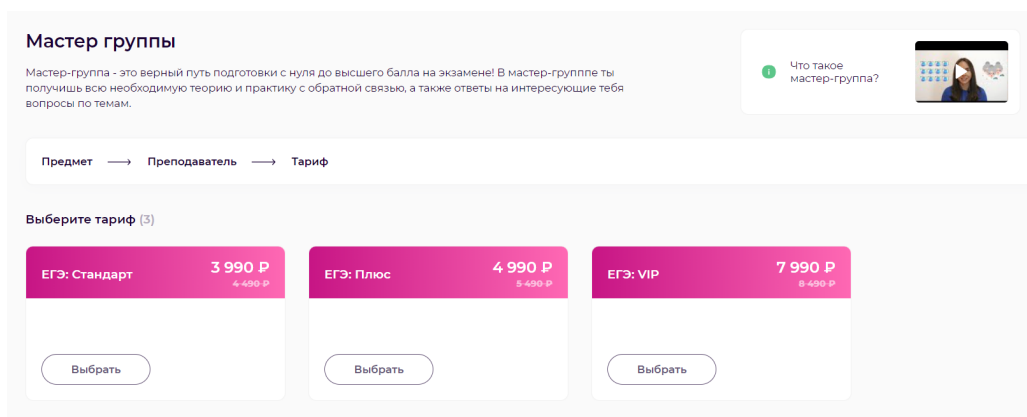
Мастер группы

Мастер-группа - это верный путь подготовки с нуля до высшего балла на экзамене! В мастер-группе ты получишь всю необходимую теорию и практику с обратной связью, а также ответы на интересующие тебя вопросы по темам.

Что такое мастер-группа?

Предмет ⟶ Преподаватель ⟶ Тариф

Выберите тариф (3)

ЕГЭ: Стандарт
3 990 ₽
4 490 ₽
Выбрать

ЕГЭ: Плюс
4 990 ₽
5 490 ₽
Выбрать

ЕГЭ: VIP
7 990 ₽
8 490 ₽
Выбрать